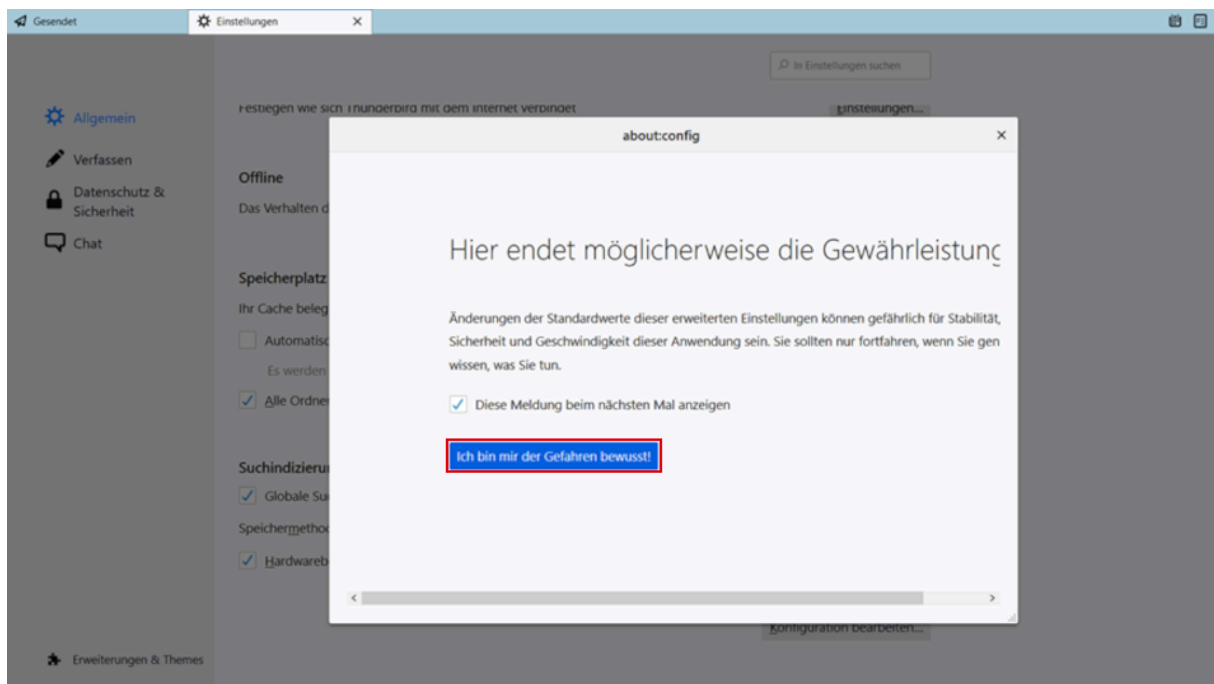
Gesendet

Einstellungen ×

In Einstellungen suchen

Allgemein

Verfassen

Datenschutz & Sicherheit

Chat

Festlegen wie sich Thunderbird mit dem Internet verbindet

Einstellungen...

Offline

Das Verhalten d

Speicherplatz

Ihr Cache beleg

Automatisc

Es werden

Alle Ordne

Suchindizieru

Globale Su

Speichermetho

Hardwareb

Konfiguration bearbeiten...

Erweiterungen & Themes

about:config ×

Hier endet möglicherweise die Gewährleistunc

Änderungen der Standardwerte dieser erweiterten Einstellungen können gefährlich für Stabilität, Sicherheit und Geschwindigkeit dieser Anwendung sein. Sie sollten nur fortfahren, wenn Sie gen wissen, was Sie tun.

Diese Meldung beim nächsten Mal anzeigen

Ich bin mir der Gefahren bewusst!